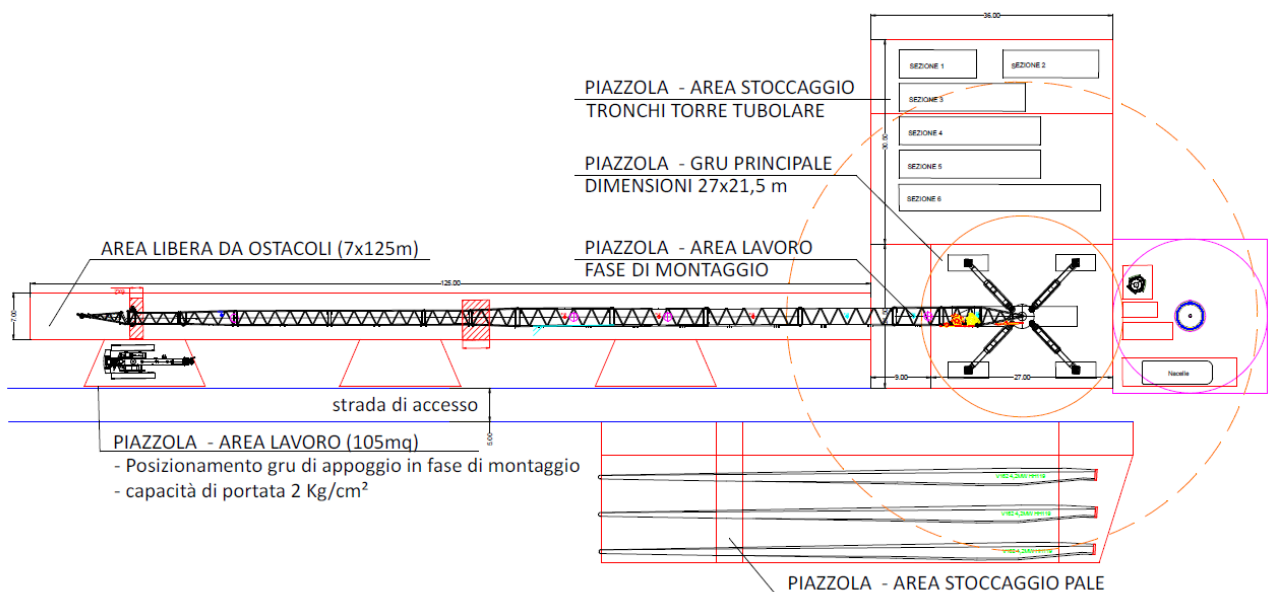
36.00

SEZIONE 1
SEZIONE 2
SEZIONE 3
SEZIONE 4
SEZIONE 5
SEZIONE 6

PIAZZOLA - AREA STOCCAGGIO
TRONCHI TORRE TUBOLARE

PIAZZOLA - GRU PRINCIPALE
DIMENSIONI 27x21,5 m

AREA LIBERA DA OSTACOLI (7x125m)

PIAZZOLA - AREA LAVORO
FASE DI MONTAGGIO

125.00

7.00

9.00
27.00

Nacelle

strada di accesso

5.00

PIAZZOLA - AREA LAVORO (105mq)
- Posizionamento gru di appoggio in fase di montaggio
- capacità di portata 2 Kg/cm²

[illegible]
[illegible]
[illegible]

PIAZZOLA - AREA STOCCAGGIO PALE